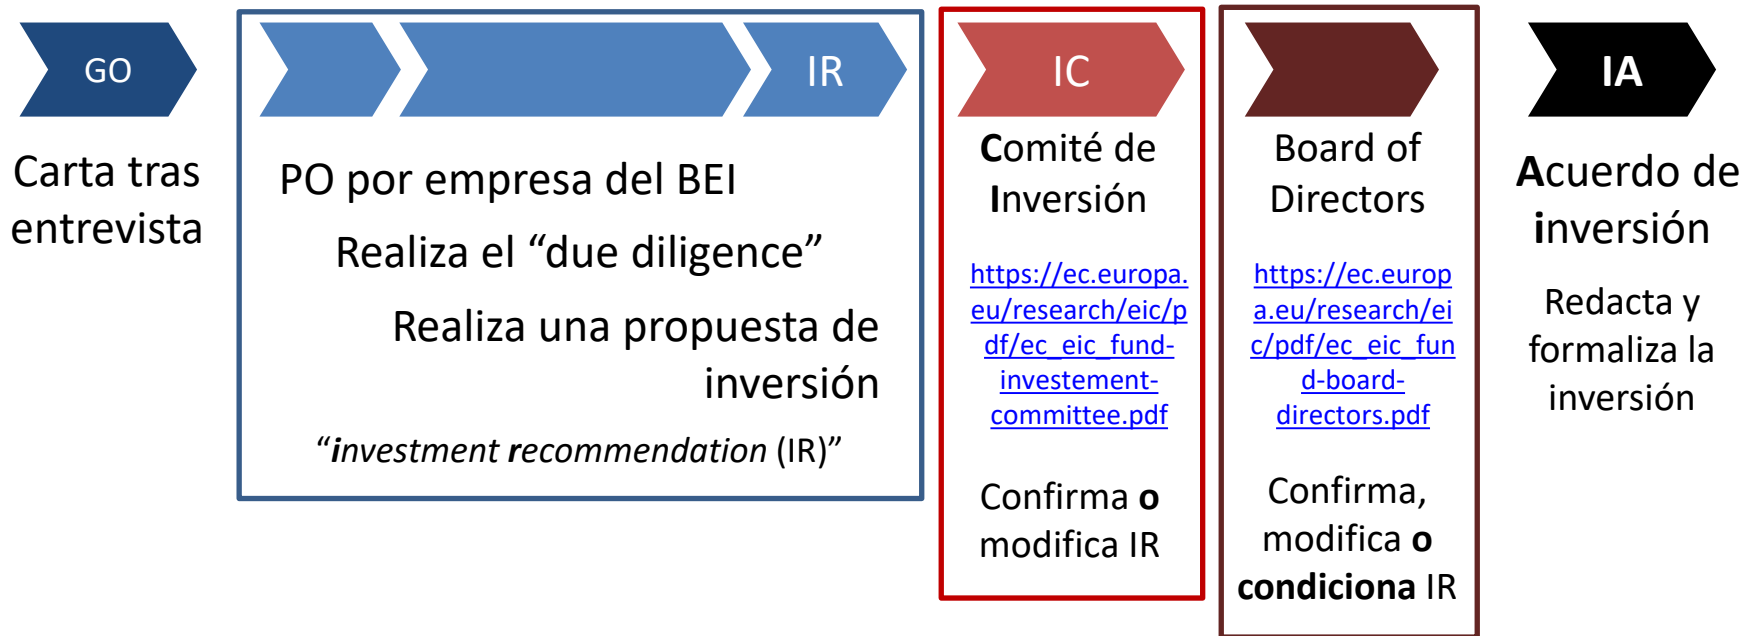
GO

Carta tras entrevista

IR

PO por empresa del BEI

Realiza el “due diligence”

Realiza una propuesta de inversión

“investment recommendation (IR)”

IC

Comité de Inversión

https://ec.europa.eu/research/eic/pdf/ec_eic_fund-investement-committee.pdf

Confirma o modifica IR

Board of Directors

https://ec.europa.eu/research/eic/pdf/ec_eic_fund-board-directors.pdf

Confirma, modifica o condiciona IR

IA

Acuerdo de inversión

Redacta y formaliza la inversión